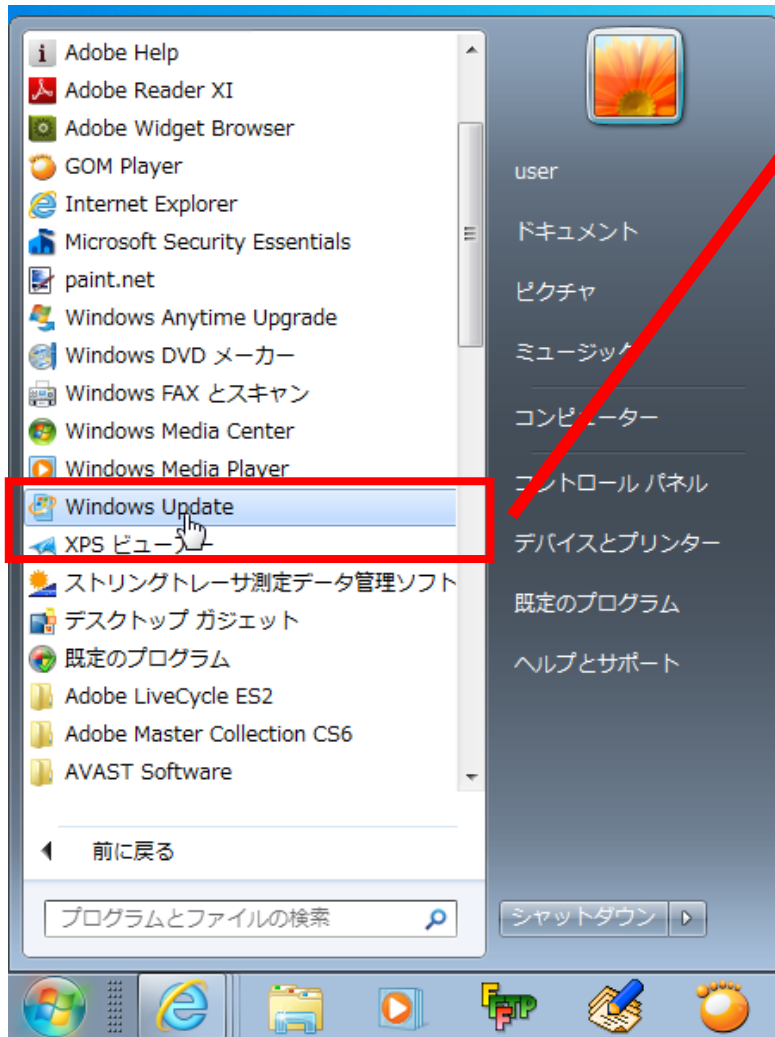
Adobe Help
Adobe Reader XI
Adobe Widget Browser
GOM Player
Internet Explorer
Microsoft Security Essentials
paint.net
Windows Anytime Upgrade
Windows DVD メーカー
Windows FAX とスキャン
Windows Media Center
Windows Media Player
Windows Update
XPS ビューアー
ストリングトレーサ測定データ管理ソフト
デスクトップ ガジェット
既定のプログラム
Adobe LiveCycle ES2
Adobe Master Collection CS6
AVAST Software

前に戻る

プログラムとファイルの検索

user
ドキュメント
ピクチャ
ミュージック
コンピューター
コントロール パネル
デバイスとプリンター
既定のプログラム
ヘルプとサポート

シャットダウン